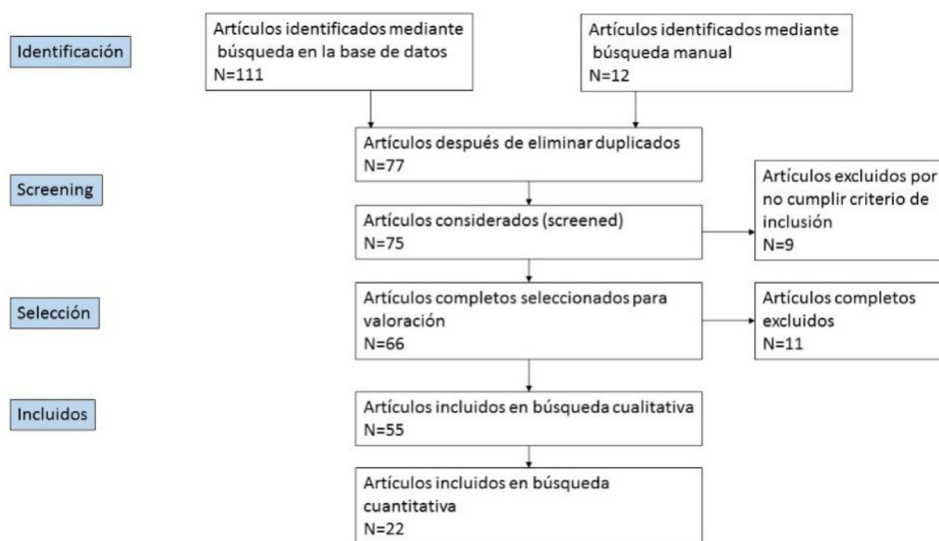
Identificación

Artículos identificados mediante búsqueda en la base de datos
N=111

Artículos identificados mediante búsqueda manual
N=12

Artículos después de eliminar duplicados
N=77

Screening

Artículos considerados (screened)
N=75

Artículos excluidos por no cumplir criterio de inclusión
N=9

Selección

Artículos completos seleccionados para valoración
N=66

Artículos completos excluidos
N=11

Incluidos

Artículos incluidos en búsqueda cualitativa
N=55

Artículos incluidos en búsqueda cuantitativa
N=22